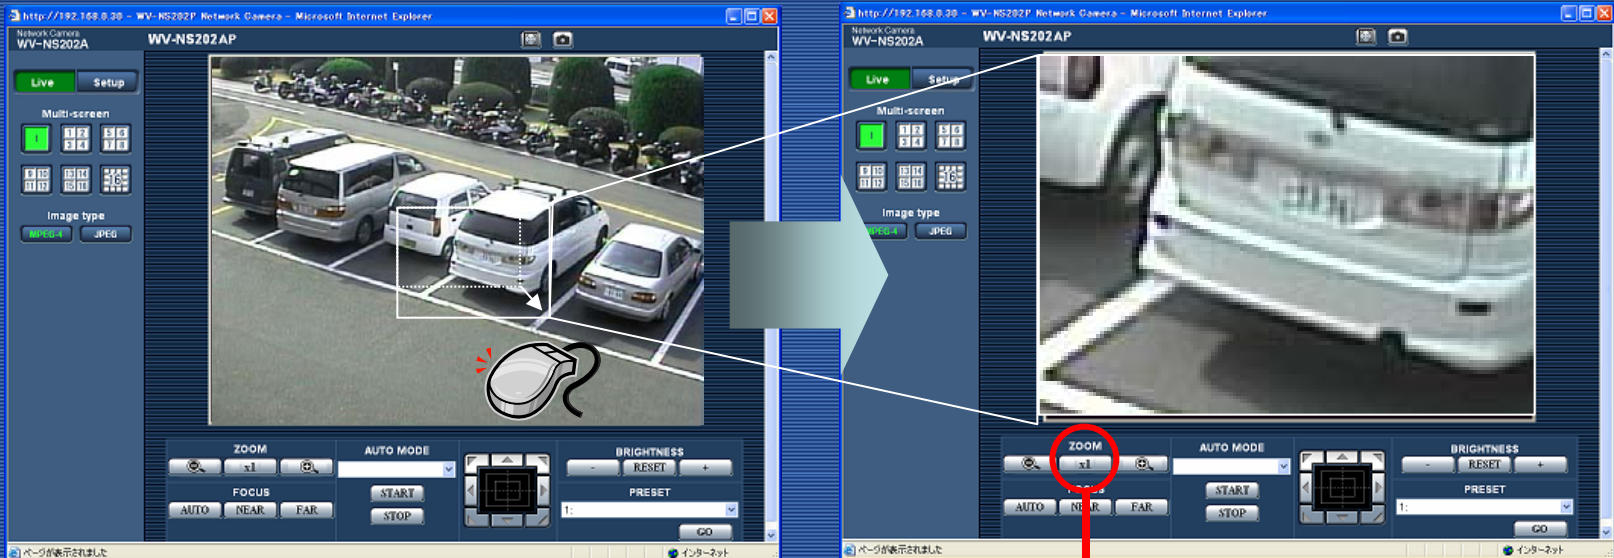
http://192.168.0.30 - WV-NS202P Network Camera - Microsoft Internet Explorer

Network Camera
WV-NS202A

WV-NS202AP

Live
Setup

Multi-screen

1
1 2 3 4
5 6 7 8
9 10 11 12
13 14 15 16
1-16

Image type

MPEG-4
JPEG

ZOOM
x1

FOCUS
AUTO
NEAR
FAR

AUTO MODE
START
STOP

BRIGHTNESS
-
RESET
+

PRESET
1:
GO

ページが表示されました
インターネット

http://192.168.0.30 - WV-NS202P Network Camera - Microsoft Internet Explorer

Network Camera
WV-NS202A

WV-NS202AP

Live
Setup

Multi-screen

1
1 2 3 4
5 6 7 8
9 10 11 12
13 14 15 16
1-16

Image type

MPEG-4
JPEG

ZOOM
x1

FOCUS
AUTO
NEAR
FAR

AUTO MODE
START
STOP

BRIGHTNESS
-
RESET
+

PRESET
1:
GO

ページが表示されました
インターネット